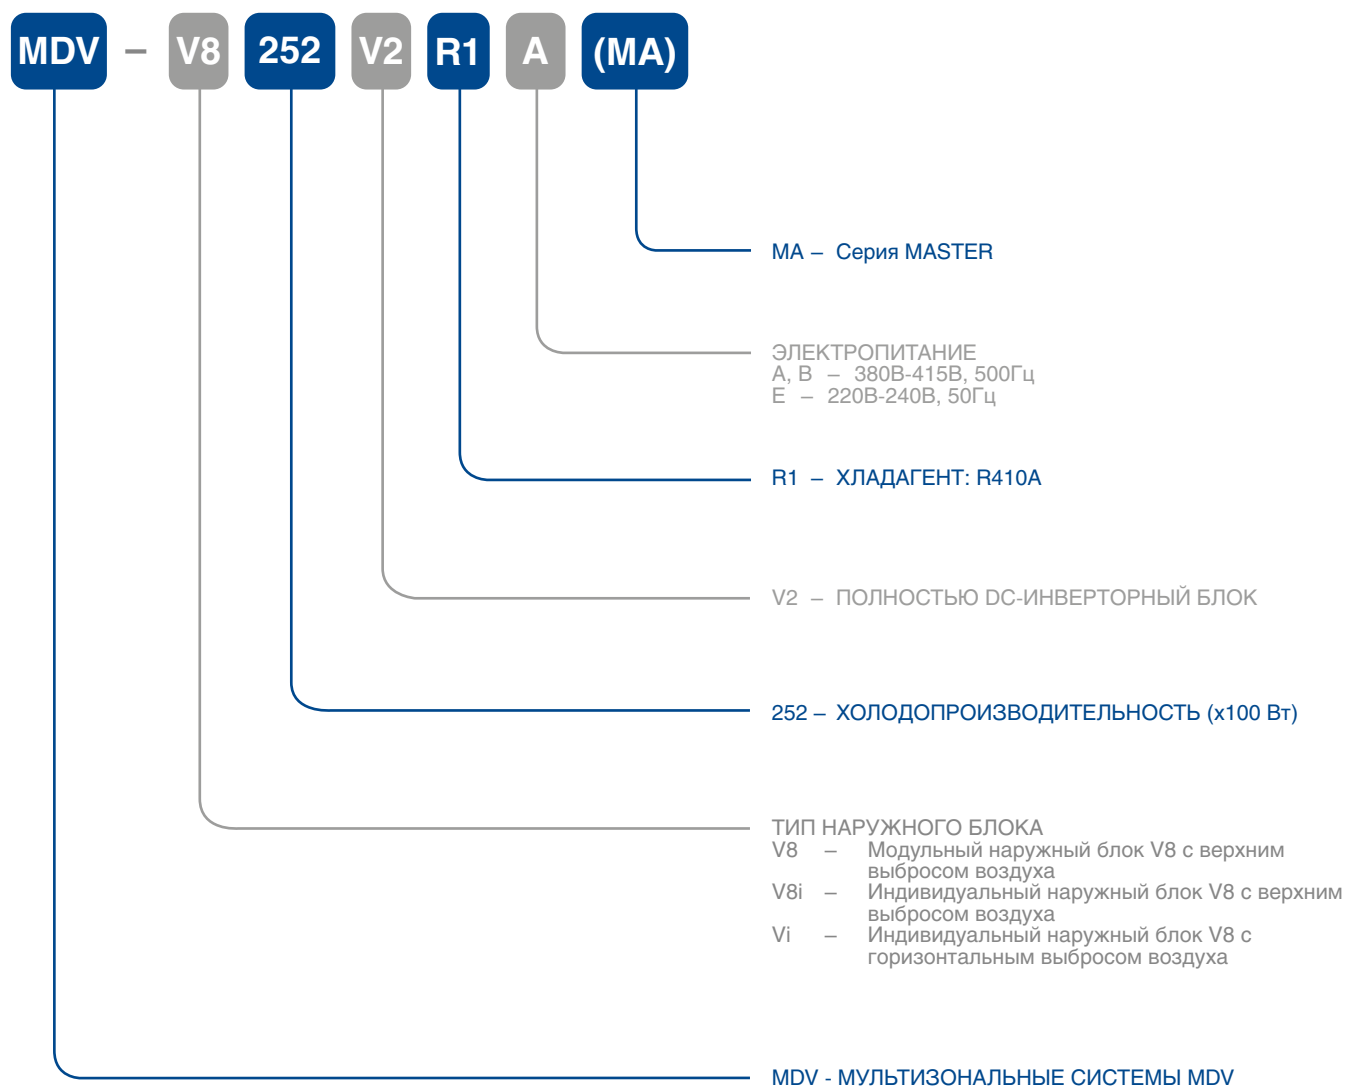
MDV – V8 252 V2 R1 A (MA)

MA – Серия MASTER

ЭЛЕКТРОПИТАНИЕ
A, B – 380В-415В, 500Гц
E – 220В-240В, 50Гц

R1 – ХЛАДАГЕНТ: R410A

V2 – ПОЛНОСТЬЮ DC-ИНВЕРТОРНЫЙ БЛОК

252 – ХОЛОДОПРОИЗВОДИТЕЛЬНОСТЬ (x100 Вт)

ТИП НАРУЖНОГО БЛОКА
V8 – Модульный наружный блок V8 с верхним выбросом воздуха
V8i – Индивидуальный наружный блок V8 с верхним выбросом воздуха
Vi – Индивидуальный наружный блок V8 с горизонтальным выбросом воздуха

MDV - МУЛЬТИЗОНАЛЬНЫЕ СИСТЕМЫ MDV